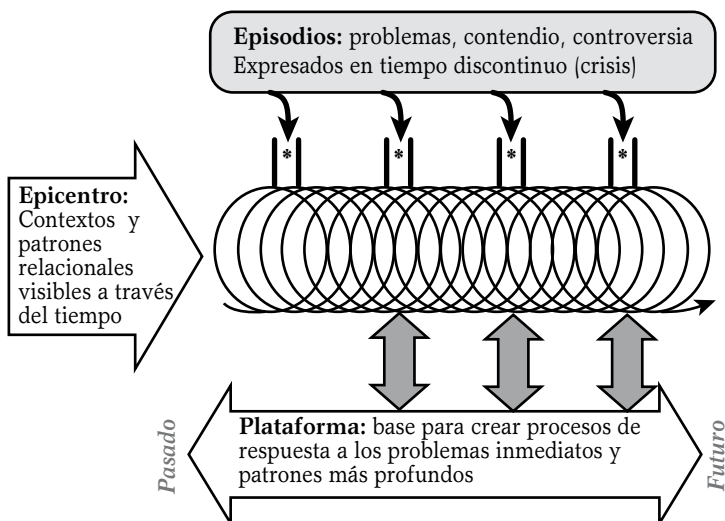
**Episodios:** problemas, contendio, controversia
Expresados en tiempo discontinuo (crisis)

*
*
*
*

**Epicentro:**
Contextos y patrones relacionales visibles a través del tiempo

Pasado

**Plataforma:** base para crear procesos de respuesta a los problemas inmediatos y patrones más profundos

Futuro